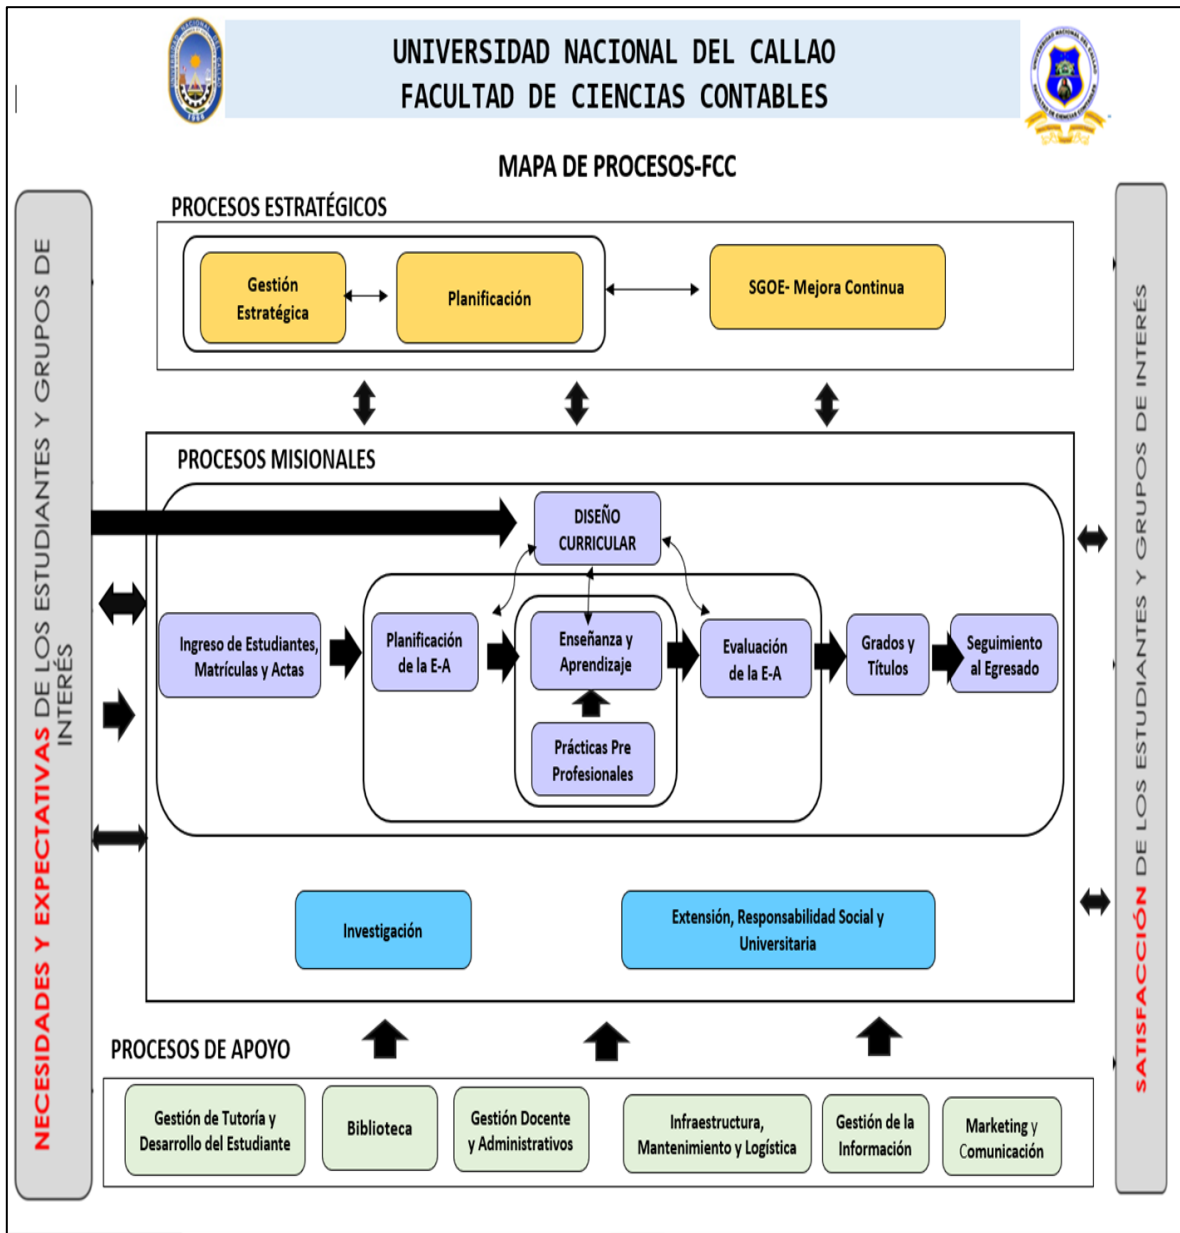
UNIVERSIDAD NACIONAL DEL CALLAO
FACULTAD DE CIENCIAS CONTABLES

MAPA DE PROCESOS-FCC

NECESIDADES Y EXPECTATIVAS DE LOS ESTUDIANTES Y GRUPOS DE INTERÉS

PROCESOS ESTRATÉGICOS

Gestión Estratégica

Planificación

SGOE- Mejora Continua

PROCESOS MISIONALES

DISEÑO CURRICULAR

Ingreso de Estudiantes, Matrículas y Actas

Planificación de la E-A

Enseñanza y Aprendizaje

Prácticas Pre Profesionales

Evaluación de la E-A

Grados y Títulos

Seguimiento al Egresado

Investigación

Extensión, Responsabilidad Social y Universitaria

PROCESOS DE APOYO

Gestión de Tutoría y Desarrollo del Estudiante

Biblioteca

Gestión Docente y Administrativos

Infraestructura, Mantenimiento y Logística

Gestión de la Información

Marketing y Comunicación

SATISFACCIÓN DE LOS ESTUDIANTES Y GRUPOS DE INTERÉS